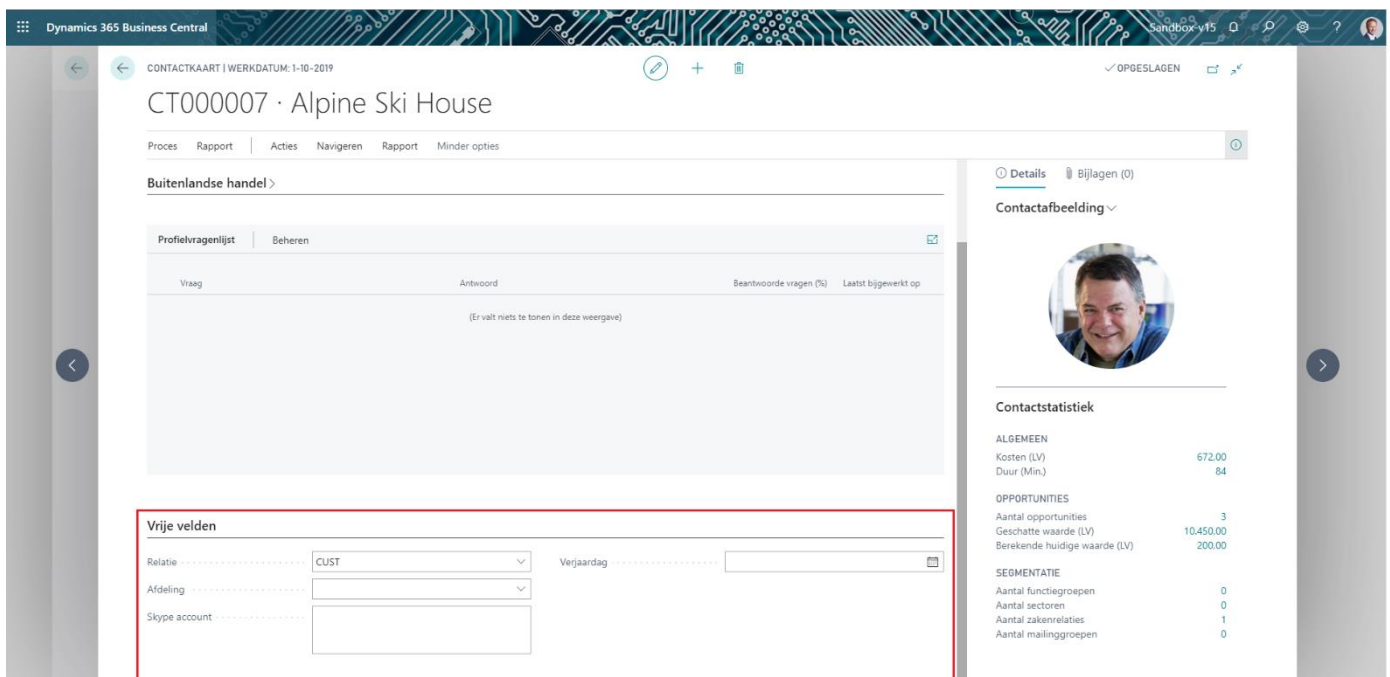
Dynamics 365 Business Central

Sandbox v15

CONTACTKAART | WERKDATUM: 1-10-2019

✓OPGESLAGEN

CT000007 · Alpine Ski House

Proces Rapport Acties Navigeren Rapport Minder opties

Buitenlandse handel >

Profielvragenlijst Beheren

| Vraag | Antwoord | Beantwoorde vragen (%) | Laatst bijgewerkt op |
|---|---|---|---|
| | (Er valt niets te tonen in deze weergave) | | |

Vrije velden

Relatie CUST

Verjaardag

Afdeling

Skype account

Details Bijlagen (0)

Contactafbeelding

Contactstatistiek

ALGEMEEN
Kosten (LV) 672,00
Duur (Min.) 84

OPPORTUNITIES
Aantal opportunities 3
Geschatte waarde (LV) 10.450,00
Berekende huidige waarde (LV) 200,00

SEGMENTATIE
Aantal functiegroepen 0
Aantal sectoren 0
Aantal zakenrelaties 1
Aantal mailinggroepen 0